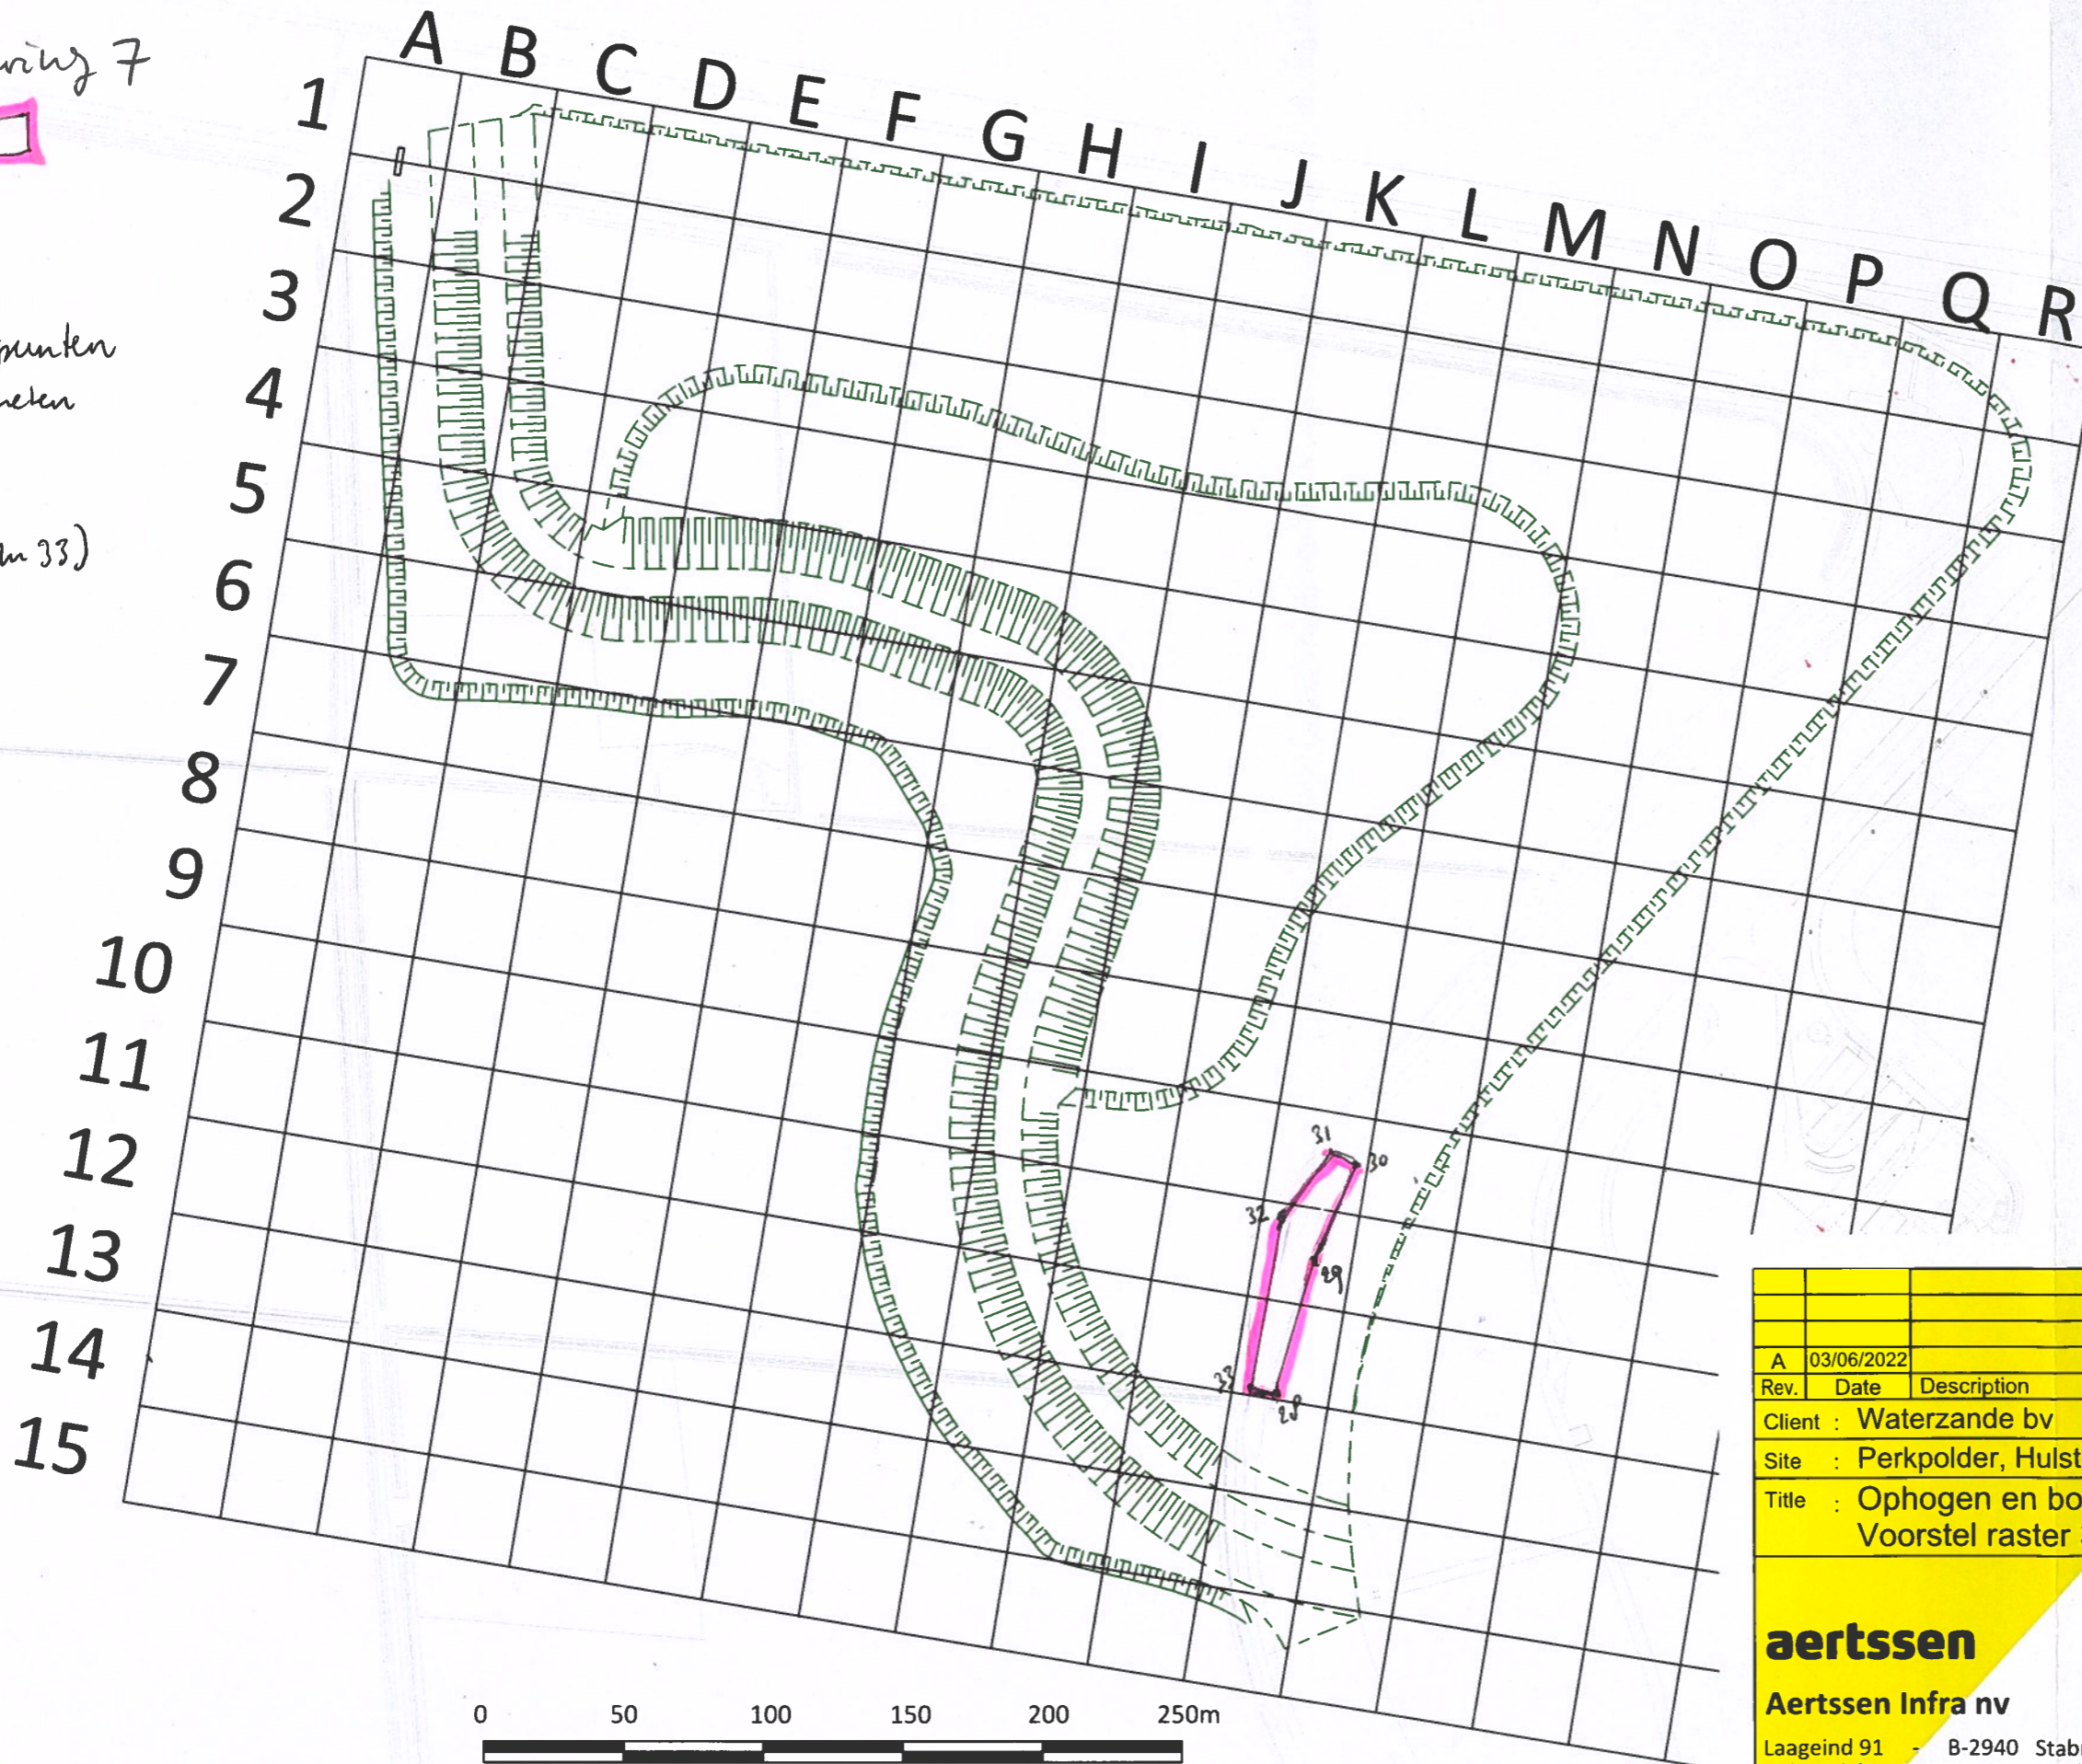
ring 7

punten
neten

m 33)

A B C D E F G H I J K L M N O P Q R

1
2
3
4
5
6
7
8
9
10
11
12
13
14
15

31
30
32
29
33
28

0 50 100 150 200 250m

| A | 03/06/2022 | |
|---|---|---|
| Rev. | Date | Description |

Client : Waterzande bv
Site : Perkpolder, Hulst
Title : Ophogen en bo
Voorstel raster

aertssen
Aertssen Infra nv
Laageind 91 - B-2940 Stab